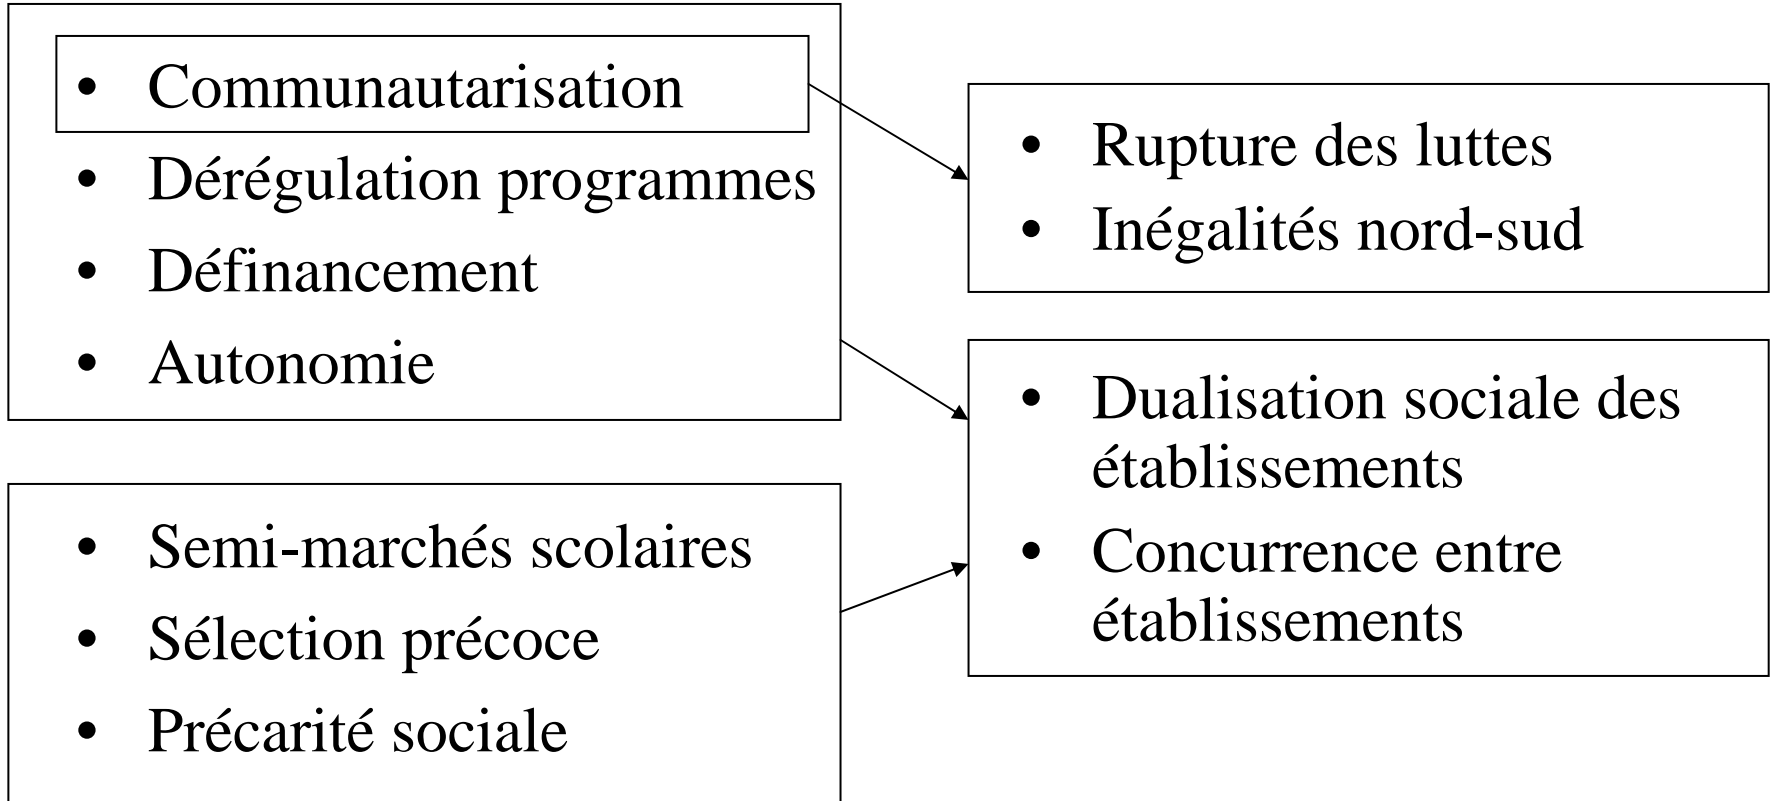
- Communautarisation
- Dérégulation programmes
- Définancement
- Autonomie

- Semi-marchés scolaires
- Sélection précoce
- Précarité sociale

- Rupture des luttes
- Inégalités nord-sud

- Dualisation sociale des établissements
- Concurrence entre établissements